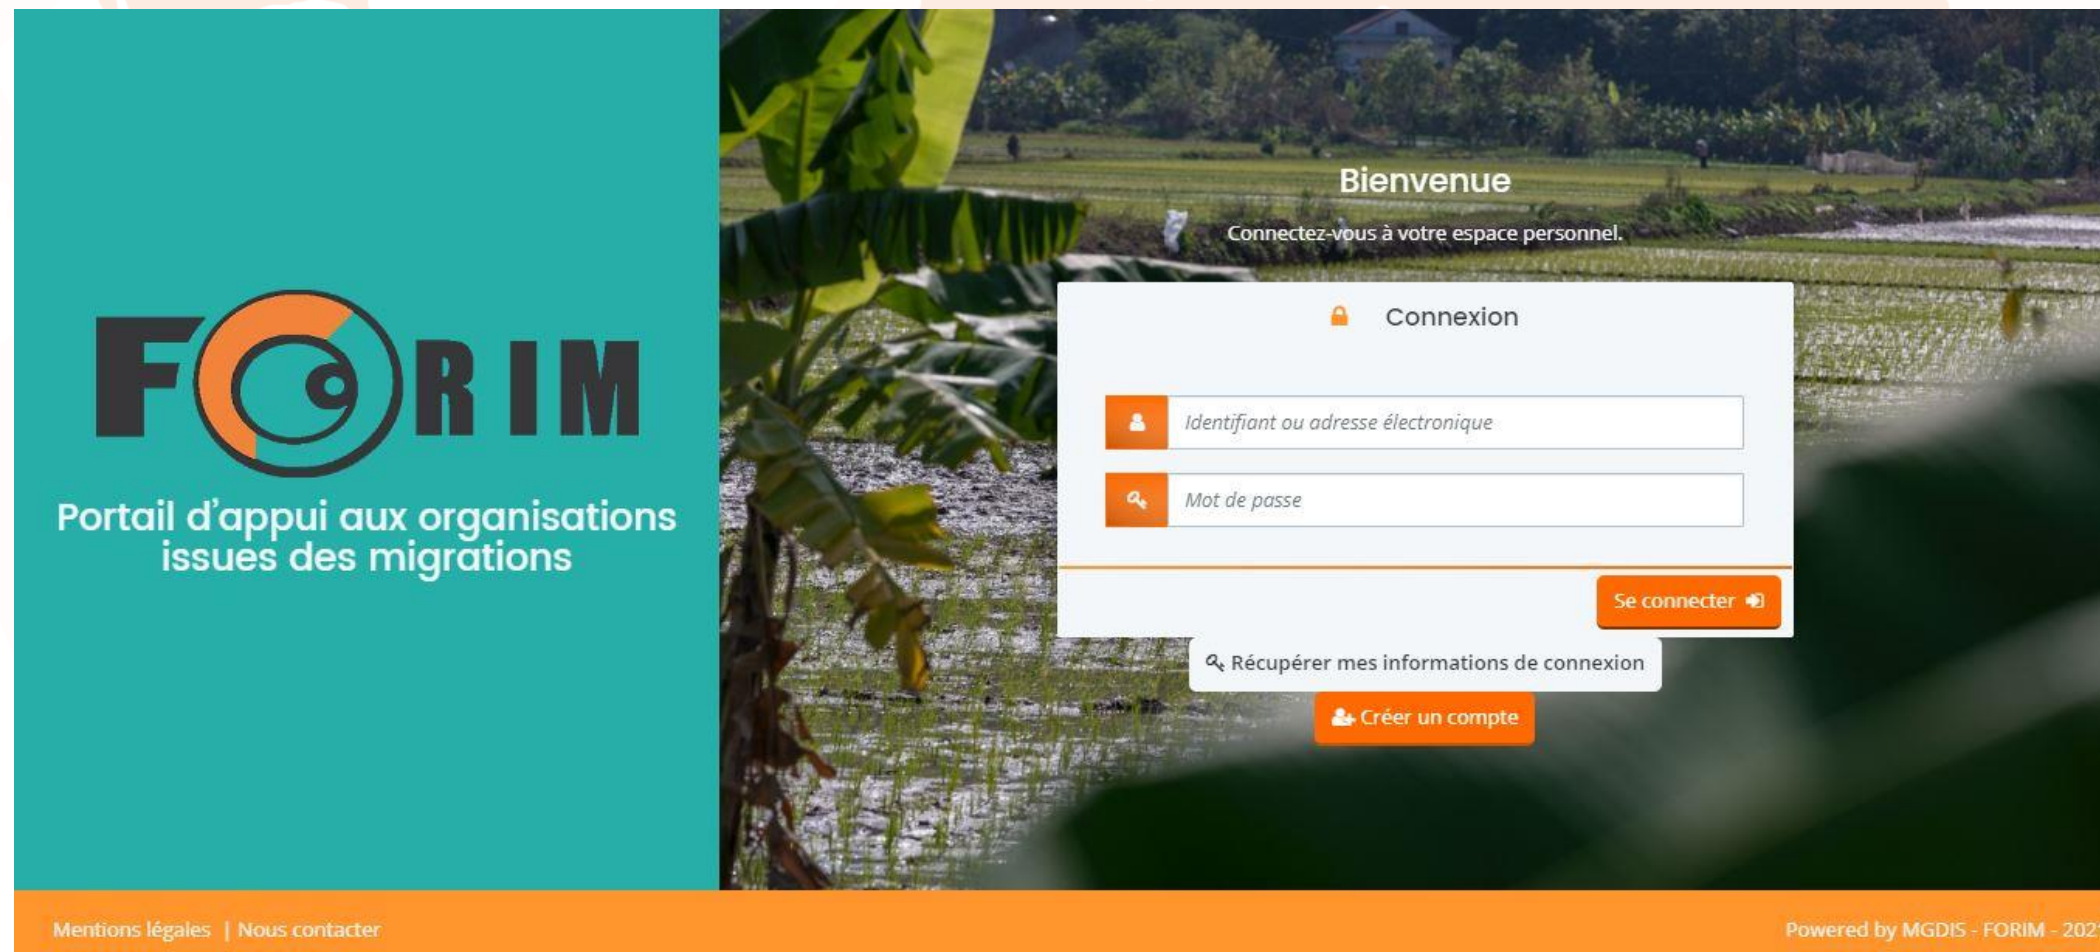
FORIM

Portail d'appui aux organisations issues des migrations

Bienvenue

Connectez-vous à votre espace personnel.

Connexion

Identifiant ou adresse électronique

Mot de passe

Se connecter

Récupérer mes informations de connexion

Créer un compte

Mentions légales | Nous contacter

Powered by MGDIS - FORIM - 202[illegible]